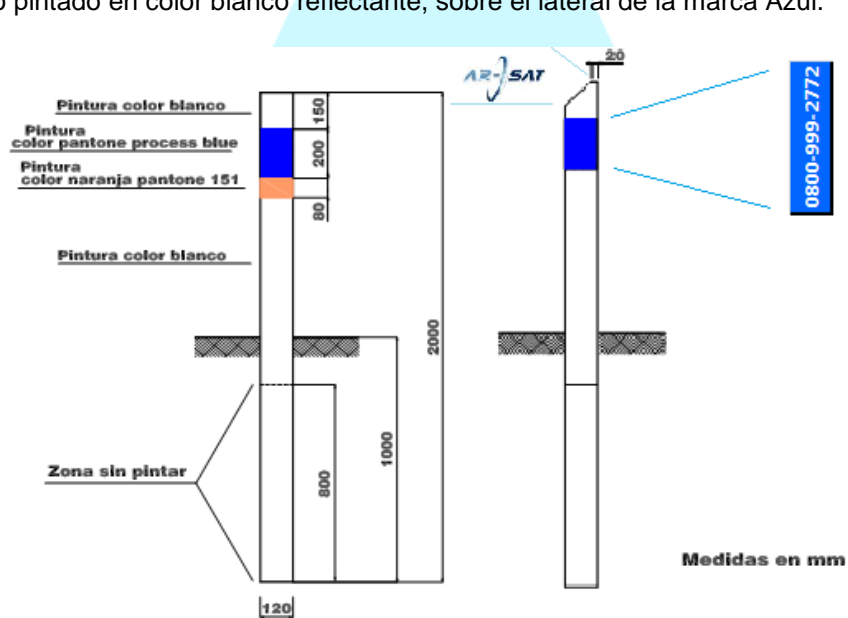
o pintado en color blanco reflectante, sobre el lateral de la marca Azul.

Pintura color blanco
Pintura color pantone process blue
Pintura color naranja pantone 151
Pintura color blanco
Zona sin pintar

150
200
80
2000
1000
800
120
20

AR-SAT
0800-999-2772

Medidas en mm